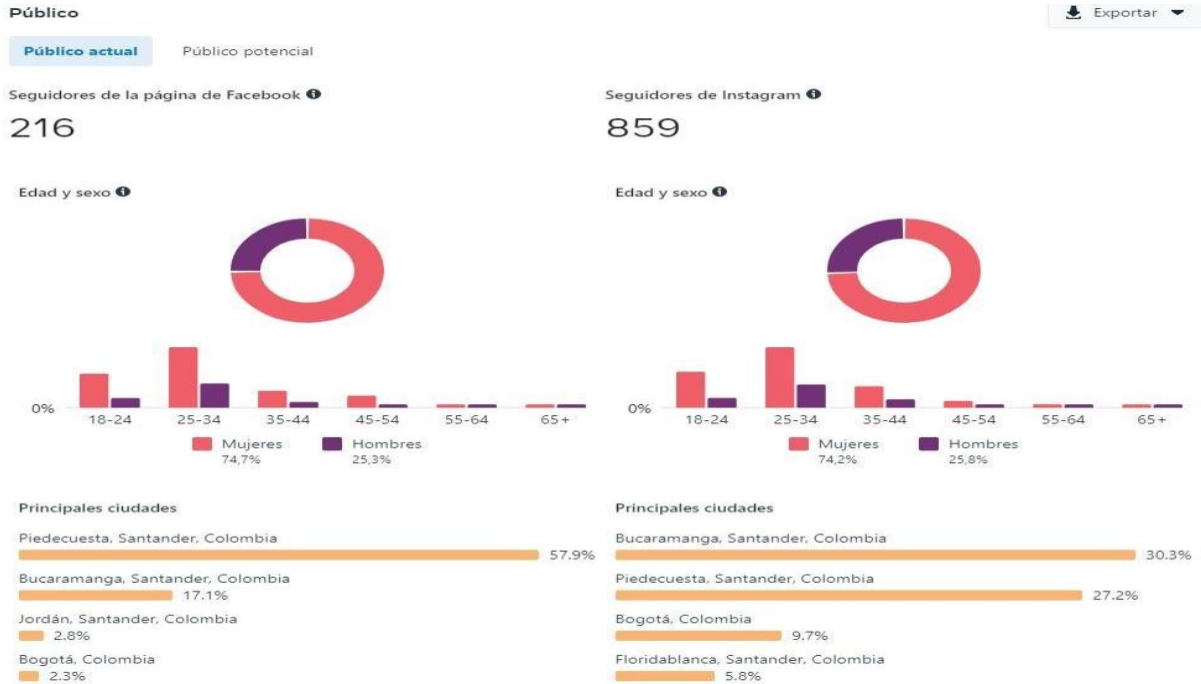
Público

Exportar

Público actual

Público potencial

Seguidores de la página de Facebook

216

Edad y sexo

0%

18-24 25-34 35-44 45-54 55-64 65+

Mujeres 74,7%

Hombres 25,3%

Principales ciudades

Piedecuesta, Santander, Colombia 57.9%

Bucaramanga, Santander, Colombia 17.1%

Jordán, Santander, Colombia 2.8%

Bogotá, Colombia 2.3%

Seguidores de Instagram

859

Edad y sexo

0%

18-24 25-34 35-44 45-54 55-64 65+

Mujeres 74,2%

Hombres 25,8%

Principales ciudades

Bucaramanga, Santander, Colombia 30.3%

Piedecuesta, Santander, Colombia 27.2%

Bogotá, Colombia 9.7%

Floridablanca, Santander, Colombia 5.8%